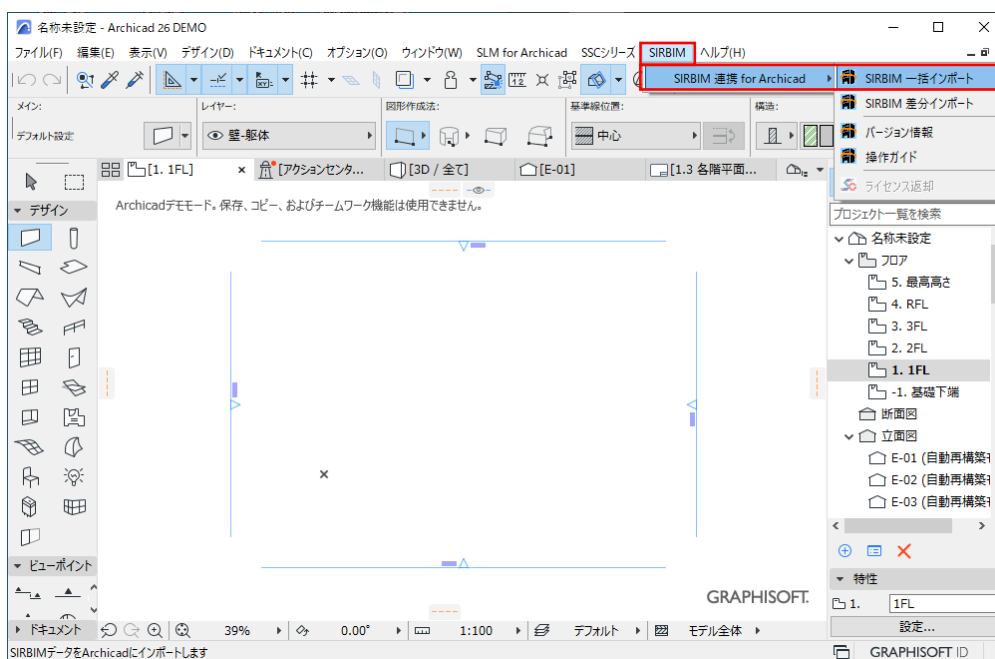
名称未設定 - Archicad 26 DEMO

ファイル(F) 編集(E) 表示(V) デザイン(D) ドキュメント(C) オプション(O) ウィンドウ(W) SLM for Archicad SSCシリーズ SIRBIM ヘルプ(H)

SIRBIM 連携 for Archicad

SIRBIM 一括インポート
SIRBIM 差分インポート
バージョン情報
操作ガイド
ライセンス返却

メイン:
デフォルト設定
レイヤー:
壁-躯体
図形作成法:
基準線位置:
中心
構造:

[1. 1FL] [アクションセンタ... [3D / 全て] [E-01] [1.3 各階平面...

デザイン

Archicadデモモード。保存、コピー、およびチームワーク機能は使用できません。

プロジェクト一覧を検索
名称未設定
フロア
5. 最高高さ
4. RFL
3. 3FL
2. 2FL
1. 1FL
-1. 基礎下端
断面図
立面図
E-01 (自動再構築
E-02 (自動再構築
E-03 (自動再構築

特性
1. 1FL
設定...

ビューポイント

GRAPHISOFT.

ドキュメント 39% 0.00° 1:100 デフォルト モデル全体

SIRBIMデータをArchicadにインポートします

GRAPHISOFT ID